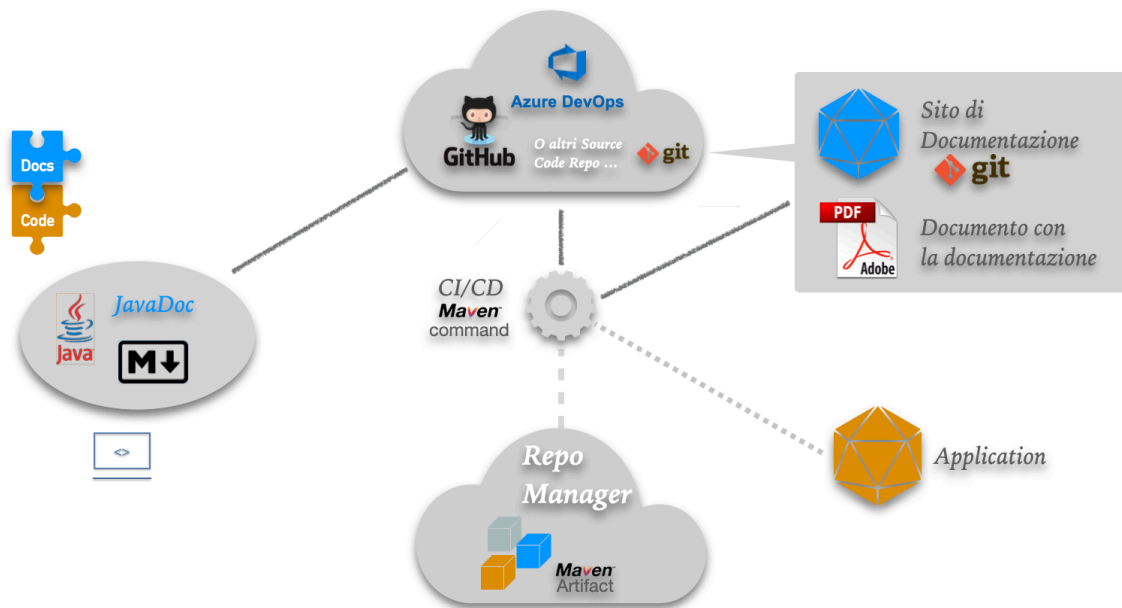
Docs
Code

Java
JavaDoc

<>

Azure DevOps
GitHub
O altri Source Code Repo ...
git

Sito di Documentazione
git
PDF
Adobe
Documento con la documentazione

CI/CD
Maven
command

Application

Repo Manager
Maven
Artifact